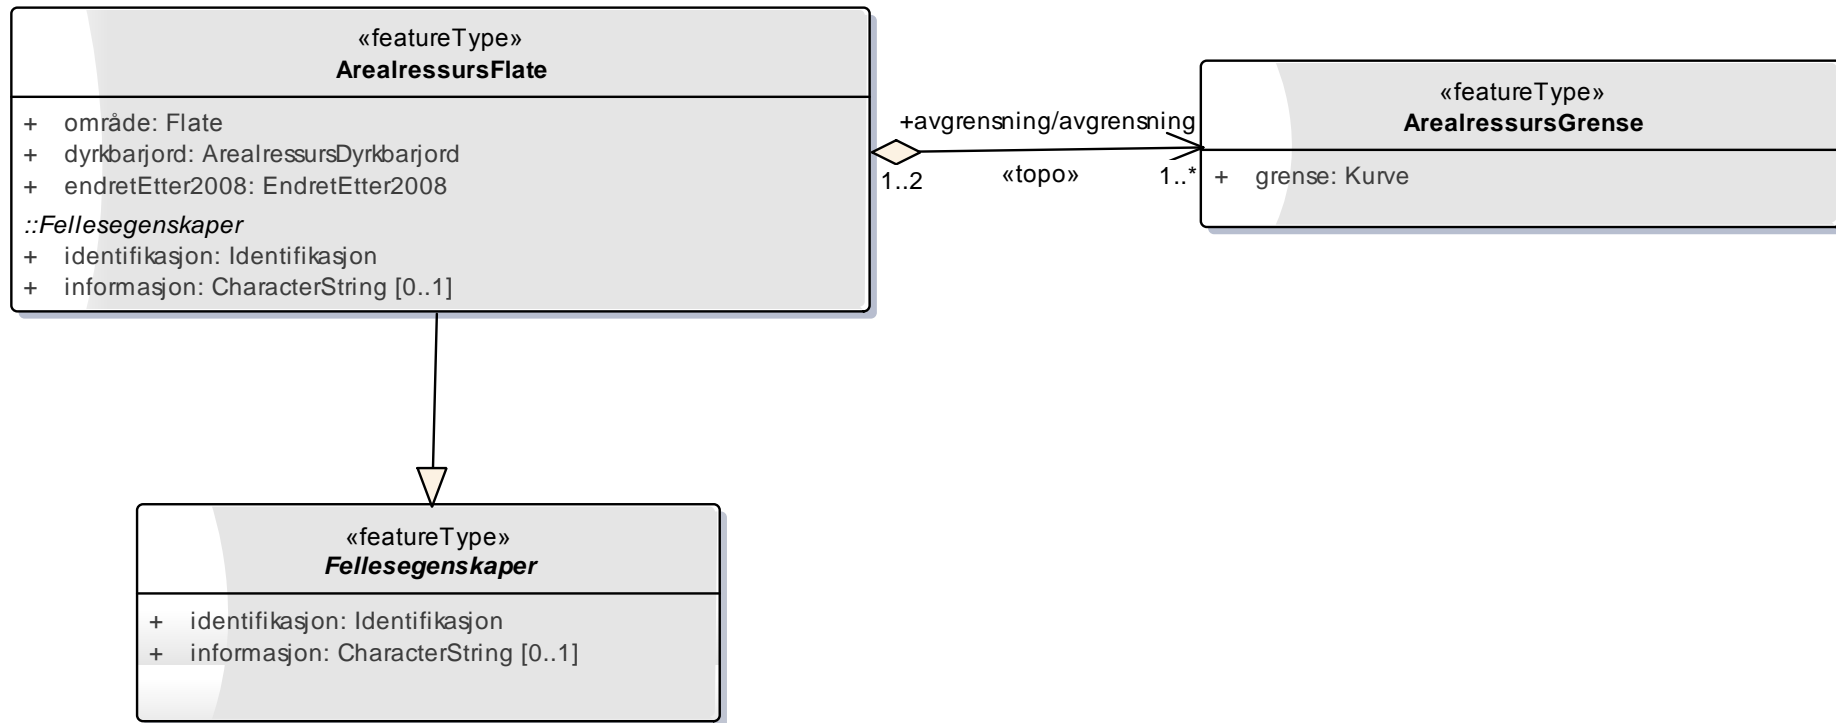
«featureType»
**ArealressursFlate**

+ område: Flate
+ dyrkbarjord: ArealressursDyrkbarjord
+ endretEtter2008: EndretEtter2008
*::Fellesegenskaper*
+ identifikasjon: Identifikasjon
+ informasjon: CharacterString [0..1]

+avgrensning/avgrensning
1..2
«topo»
1..*

«featureType»
**ArealressursGrense**

+ grense: Kurve

«featureType»
***Fellesegenskaper***

+ identifikasjon: Identifikasjon
+ informasjon: CharacterString [0..1]